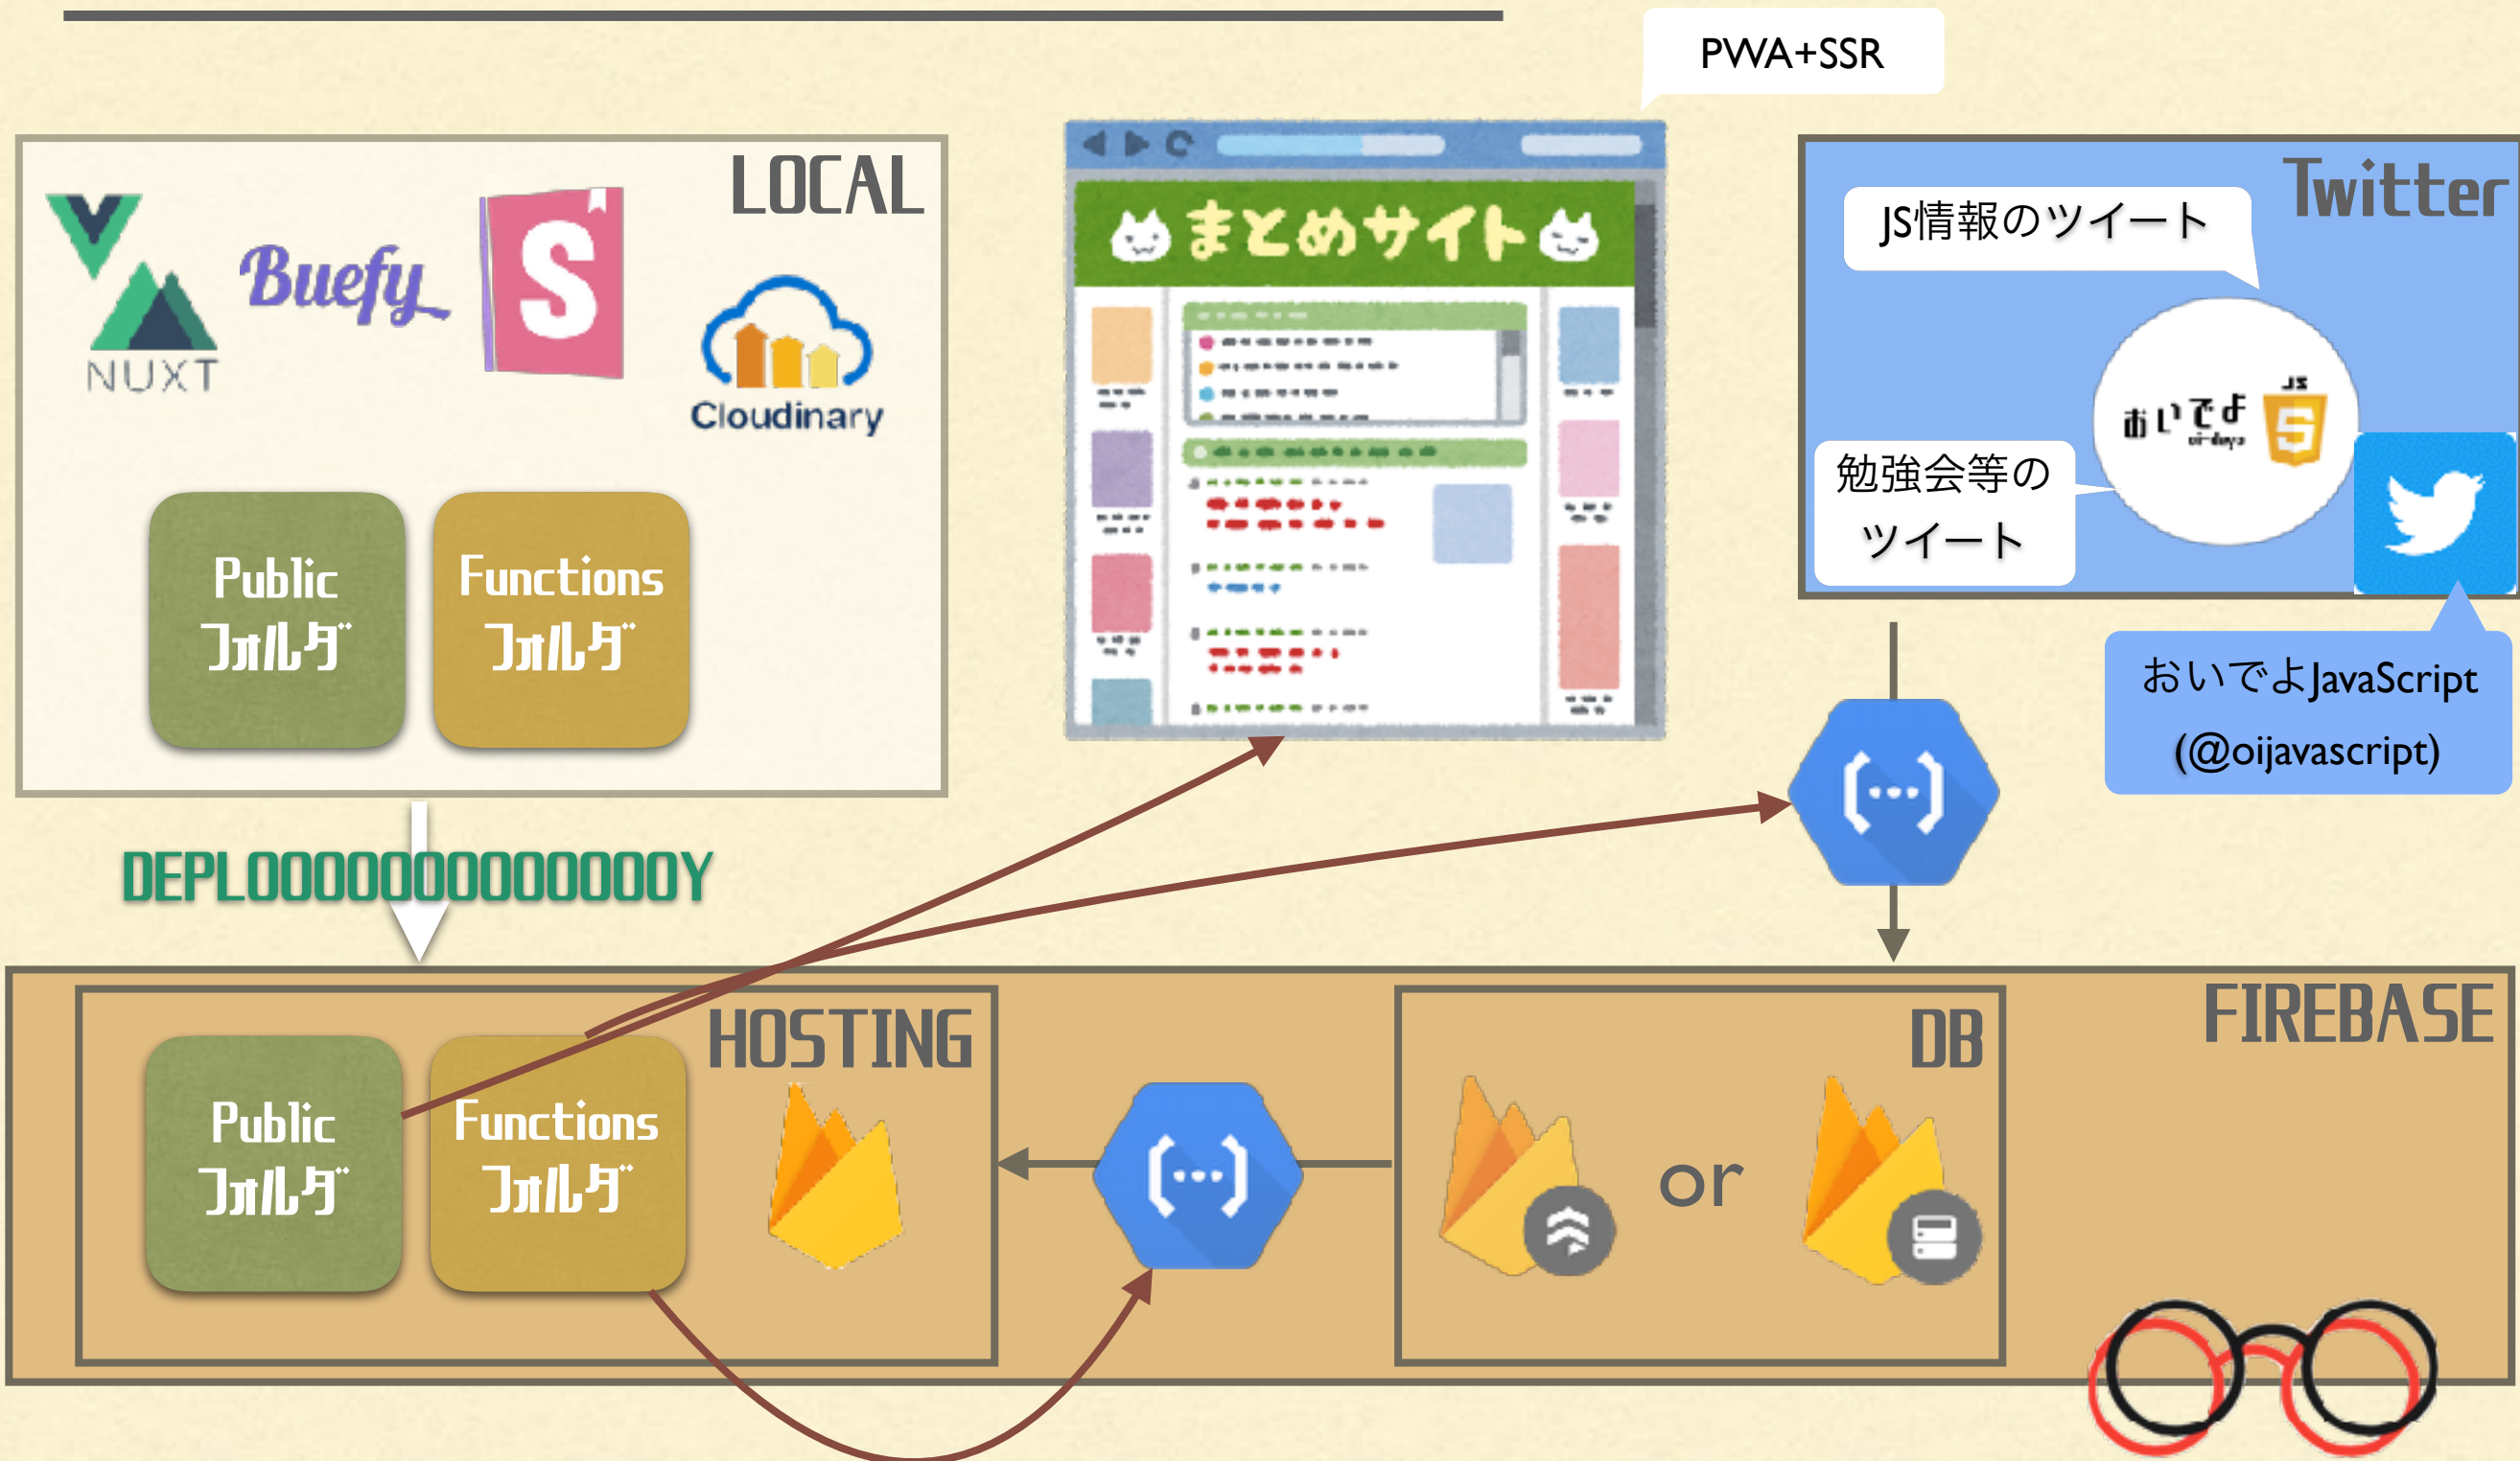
PWA+SSR

LOCAL

NUXT

Buefy

Cloudinary

Public フォルダ

Functions フォルダ

まとめサイト

Twitter

JS情報のツイート

おいでよ JS

勉強会等の ツイート

おいでよJavaScript (@oijavascript)

DEPLOOOOOOOOOOOOOY

FIREBASE

HOSTING

Public フォルダ

Functions フォルダ

DB

or